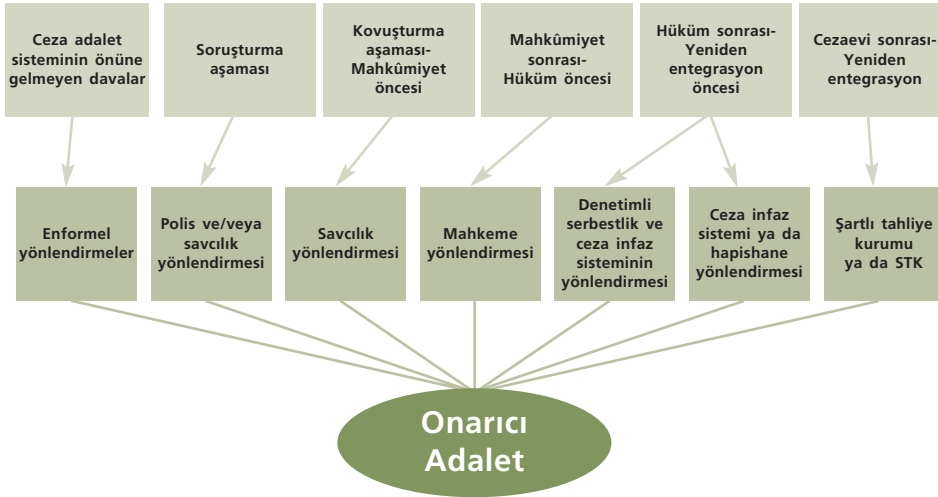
Ceza adalet sisteminin önüne gelmeyen davalar

Soruşturma aşaması

Kovuşturma aşaması-Mahkûmiyet öncesi

Mahkûmiyet sonrası-Hüküm öncesi

Hüküm sonrası-Yeniden entegrasyon öncesi

Cezaevi sonrası-Yeniden entegrasyon

Enformel yönlendirmeler

Polis ve/veya savcılık yönlendirmesi

Savcılık yönlendirmesi

Mahkeme yönlendirmesi

Denetimli serbestlik ve ceza infaz sisteminin yönlendirmesi

Ceza infaz sistemi ya da hapishane yönlendirmesi

Şartlı tahliye kurumu ya da STK

Onarıcı Adalet